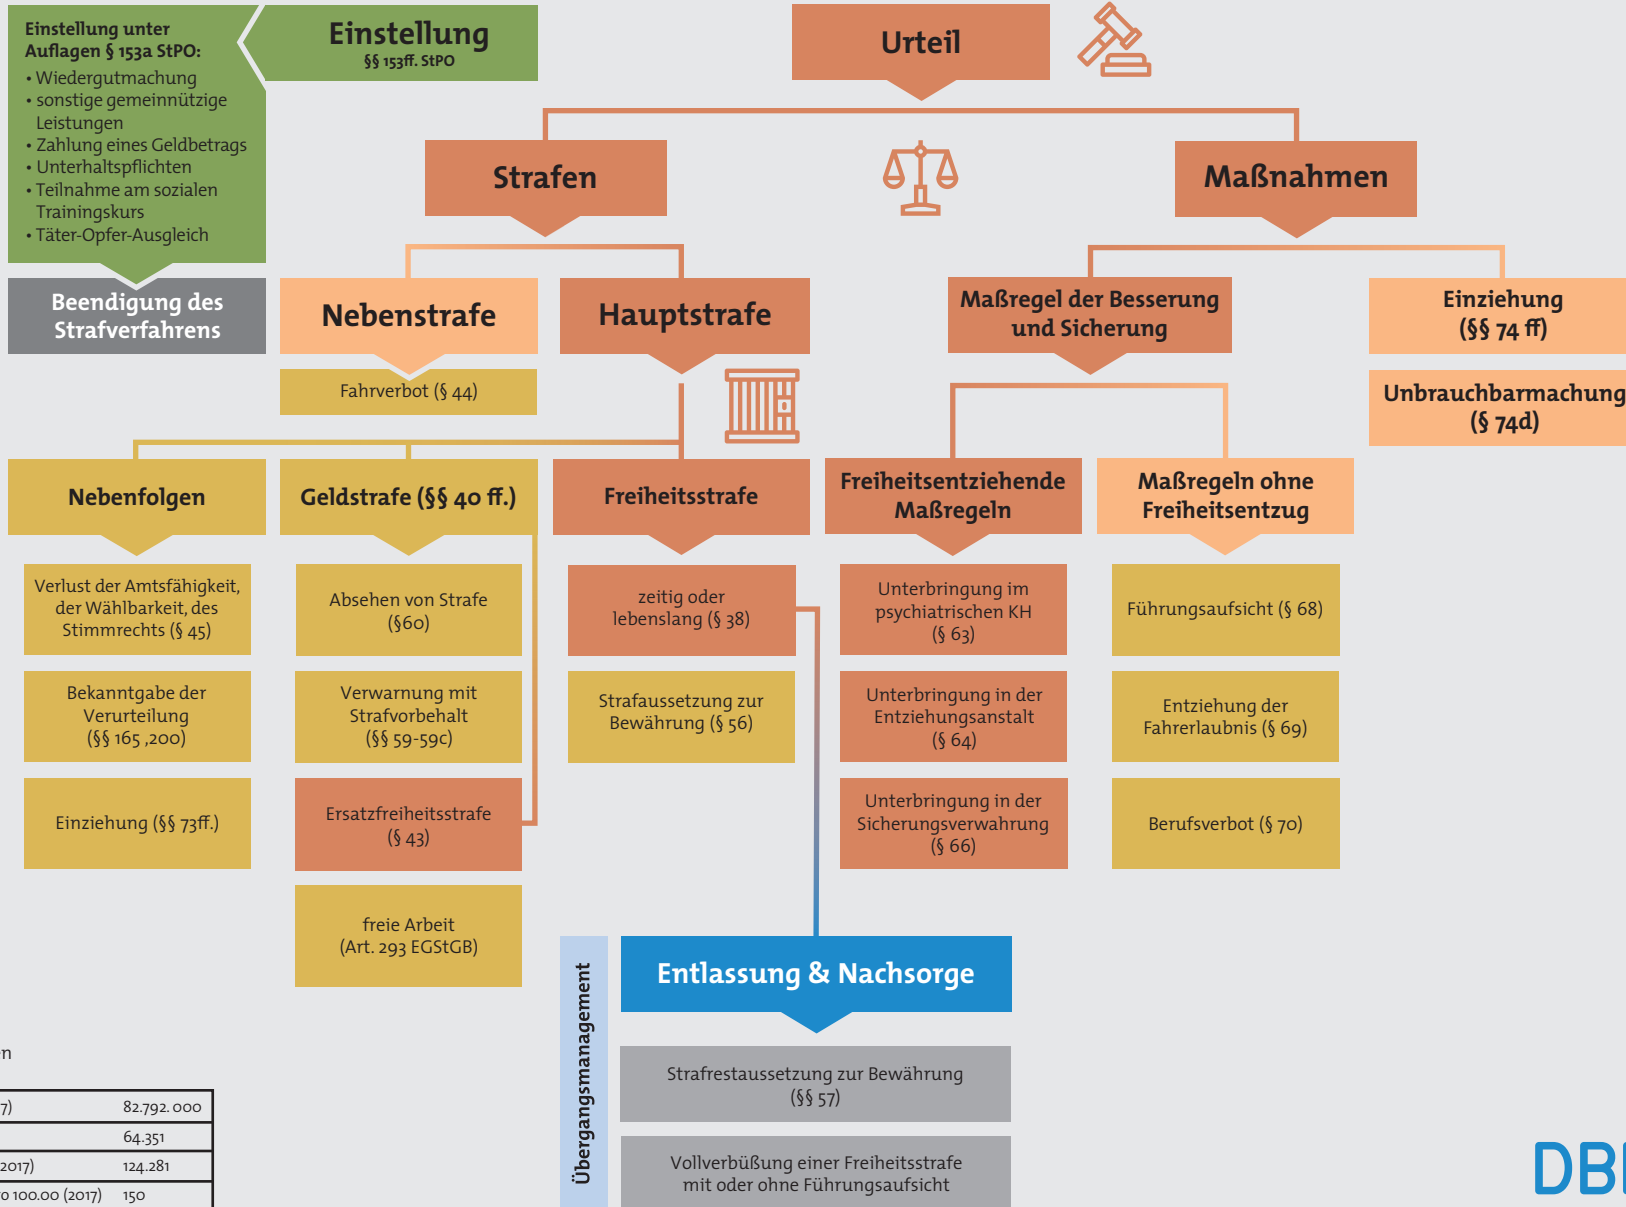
Einstellung unter Auflagen § 153a StPO:
• Wiedergutmachung
• sonstige gemeinnützige Leistungen
• Zahlung eines Geldbetrags
• Unterhaltspflichten
• Teilnahme am sozialen Trainingskurs
• Täter-Opfer-Ausgleich

Einstellung
§§ 153ff. StPO

Beendigung des Strafverfahrens

Urteil

Strafen

Maßnahmen

Nebenstrafe

Fahrverbot (§ 44)

Hauptstrafe

Maßregel der Besserung und Sicherung

Einziehung (§§ 74 ff)

Unbrauchbarmachung (§ 74d)

Nebenfolgen

Verlust der Amtsfähigkeit, der Wählbarkeit, des Stimmrechts (§ 45)

Bekanntgabe der Verurteilung (§§ 165 ,200)

Einziehung (§§ 73ff.)

Geldstrafe (§§ 40 ff.)

Absehen von Strafe (§60)

Verwarnung mit Strafvorbehalt (§§ 59-59c)

Ersatzfreiheitsstrafe (§ 43)

freie Arbeit (Art. 293 EGStGB)

Freiheitsstrafe

zeitig oder lebenslang (§ 38)

Strafaussetzung zur Bewährung (§ 56)

Freiheitsentziehende Maßregeln

Unterbringung im psychiatrischen KH (§ 63)

Unterbringung in der Entziehungsanstalt (§ 64)

Unterbringung in der Sicherungsverwahrung (§ 66)

Maßregeln ohne Freiheitsentzug

Führungsaufsicht (§ 68)

Entziehung der Fahrerlaubnis (§ 69)

Berufsverbot (§ 70)

Übergangsmanagement

Entlassung & Nachsorge

Strafrestaussetzung zur Bewährung (§§ 57)

Vollverbüßung einer Freiheitsstrafe mit oder ohne Führungsaufsicht

n

| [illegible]7) | 82.792. 000 |
|---|---|
| | 64.351 |
| 2017) | 124.281 |
| o 100.00 (2017) | 150 |

DB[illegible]